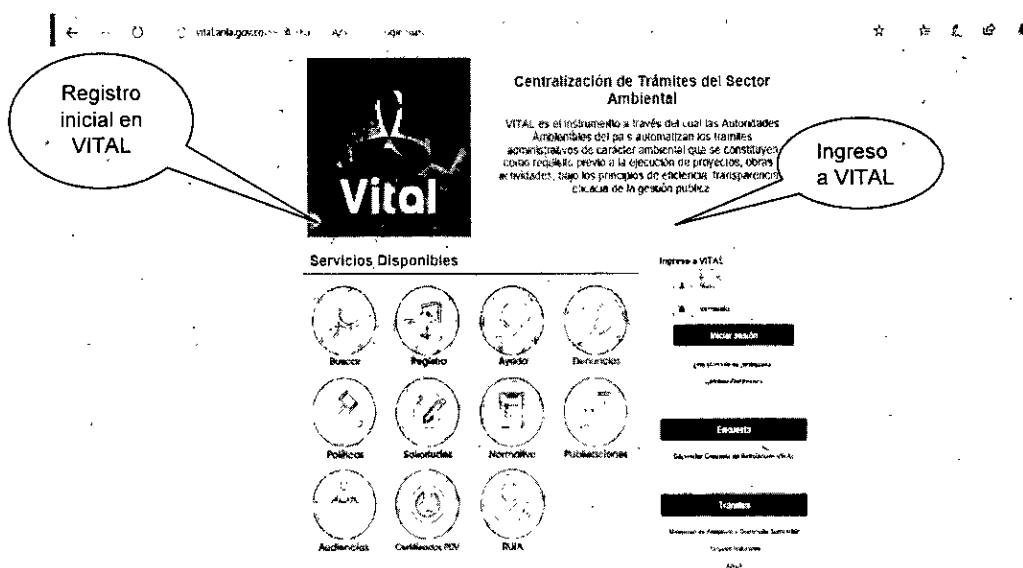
vital.anla.gov.co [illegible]

Registro inicial en VITAL

Vital

Centralización de Trámites del Sector Ambiental

VITAL es el instrumento a través del cual las Autoridades Ambientales del país automatizan los trámites administrativos de carácter ambiental que se constituyen como requisito previo a la ejecución de proyectos, obras o actividades, bajo los principios de eficiencia, transparencia y eficacia de la gestión pública

Ingreso a VITAL

Servicios Disponibles

Buscar
Registro
Ayuda
Denuncias
Políticas
Solicitudes
Normativa
Publicaciones
Audiencias
Certificados PDV
RUIA

Ingrese a VITAL

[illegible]

Iniciar sesión

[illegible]

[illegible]

Encuesta

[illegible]

Trámites

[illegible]

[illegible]

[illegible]